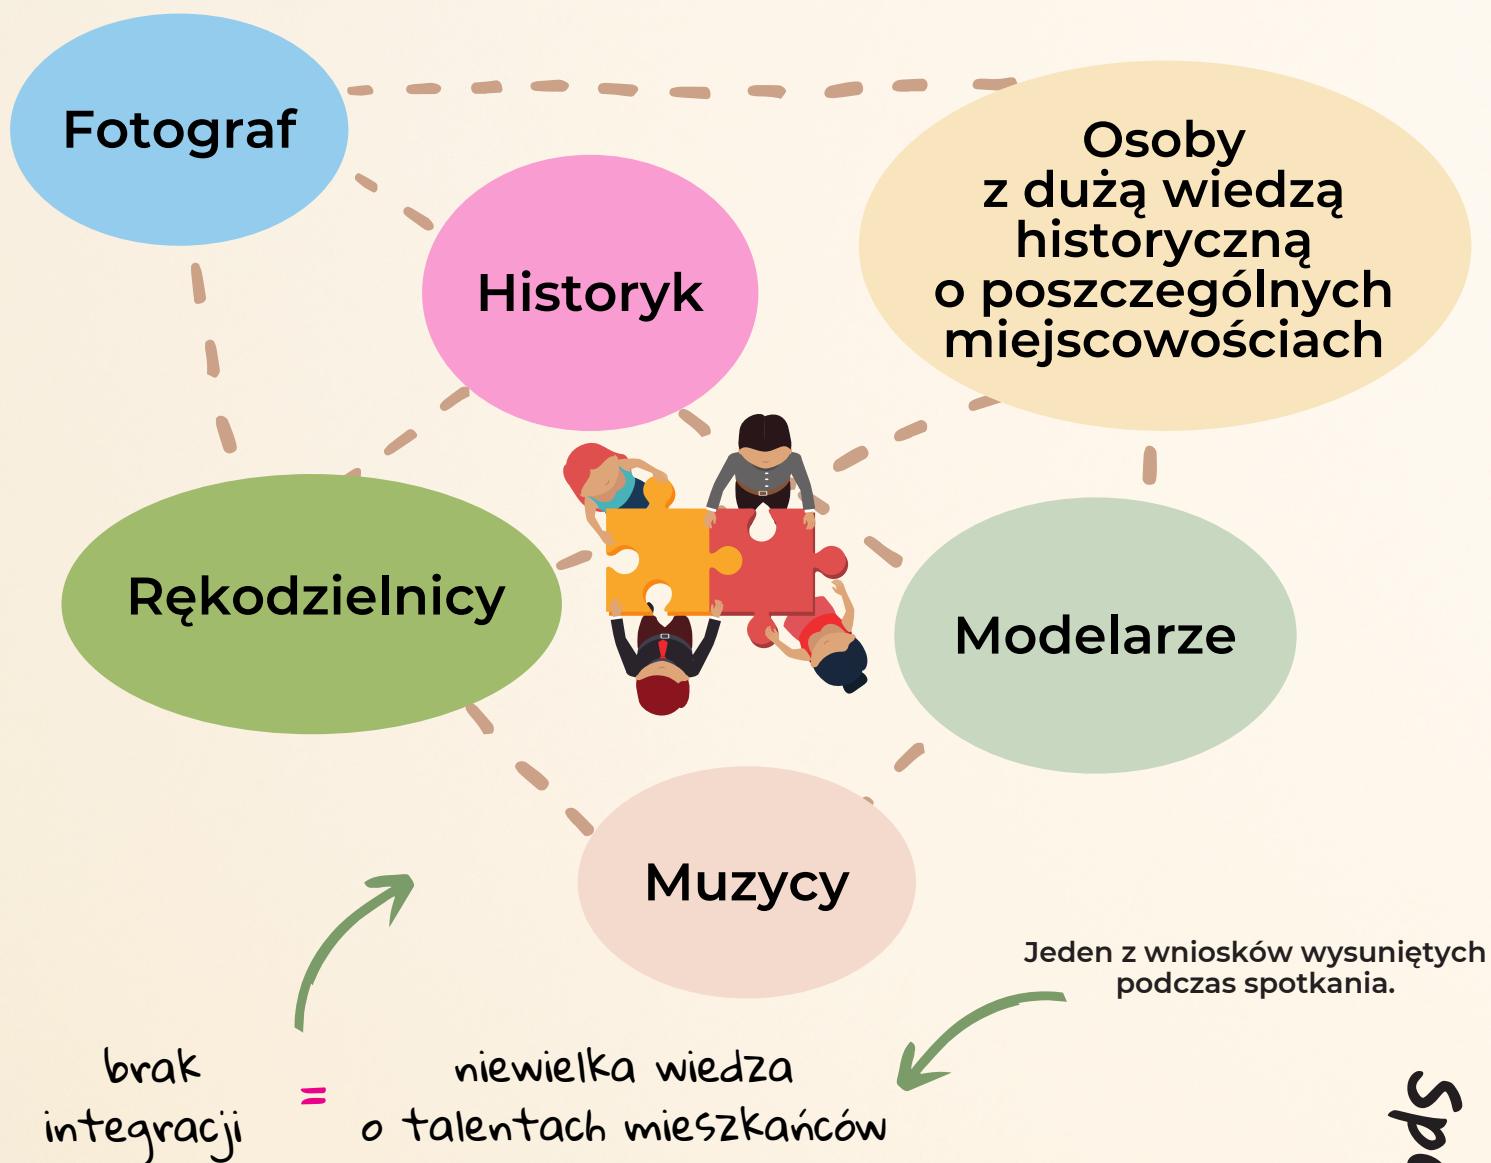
Fotograf

Historyk

Osoby z dużą wiedzą historyczną o poszczególnych miejscowościach

Rękodzielnicy

Modelarze

Muzycy

Jeden z wniosków wysuniętych podczas spotkania.

brak integracji = niewielka wiedza o talentach mieszkańców

Spo